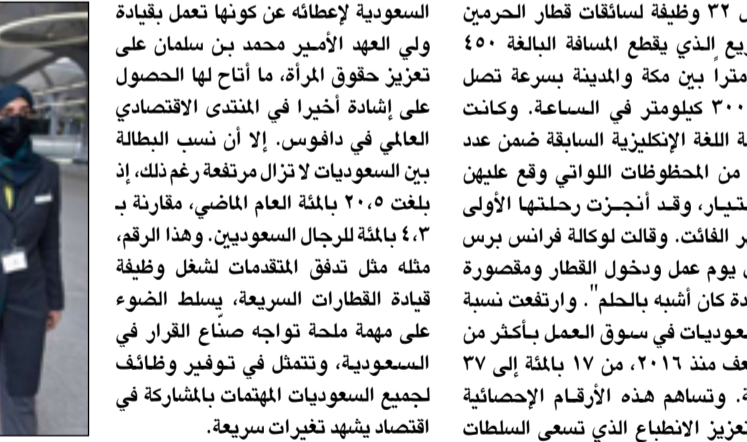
السعودية لإعطائه عن كونها تعمل بقيادة ولي العهد الأمير محمد بن سلمان على تعزيز حقوق المرأة، ما أتاح لها الحصول على إشادة أخيراً في المنتدى الاقتصادي العالمي في دافوس. إلا أن نسب البطالة بين السعوديات لا تزال مرتفعة رغم ذلك، إذ بلغت ٢٠،٥ بالمئة العام الماضي، مقارنة بـ ٤،٣ بالمئة للرجال السعوديين. وهذا الرقم، مثله مثل تدفق المتقدمات لشغل وظيفة قيادة القطارات السريعة، يسلط الضوء على مهمة ملحة تواجه صناع القرار في السعودية، وتتمثل في توفير وظائف لجميع السعوديات المهتمات بالمشاركة في اقتصاد يشهد تغيرات سريعة.

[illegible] ٣٢ وظيفة لسائقات قطار الحرمين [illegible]ريع الذي يقطع المسافة البالغة ٤٥٠ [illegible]متراً بين مكة والمدينة بسرعة تصل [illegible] ٣٠٠ كيلومتر في الساعة. وكانت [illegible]ة اللغة الإنكليزية السابقة ضمن عدد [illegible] من المحظوظات اللواتي وقع عليهن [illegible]تيار، وقد أنجزت رحلتها الأولى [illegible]ر الفائت. وقالت لوكالة فرانس برس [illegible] يوم عمل ودخول القطار ومقصورة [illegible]دة كان أشبه بالحلم". وارتفعت نسبة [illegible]سعوديات في سوق العمل بأكثر من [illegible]عف منذ ٢٠١٦، من ١٧ بالمئة إلى ٣٧ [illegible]ة. وتساهم هذه الأرقام الإحصائية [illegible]تعزيز الانطباع الذي تسعى السلطات